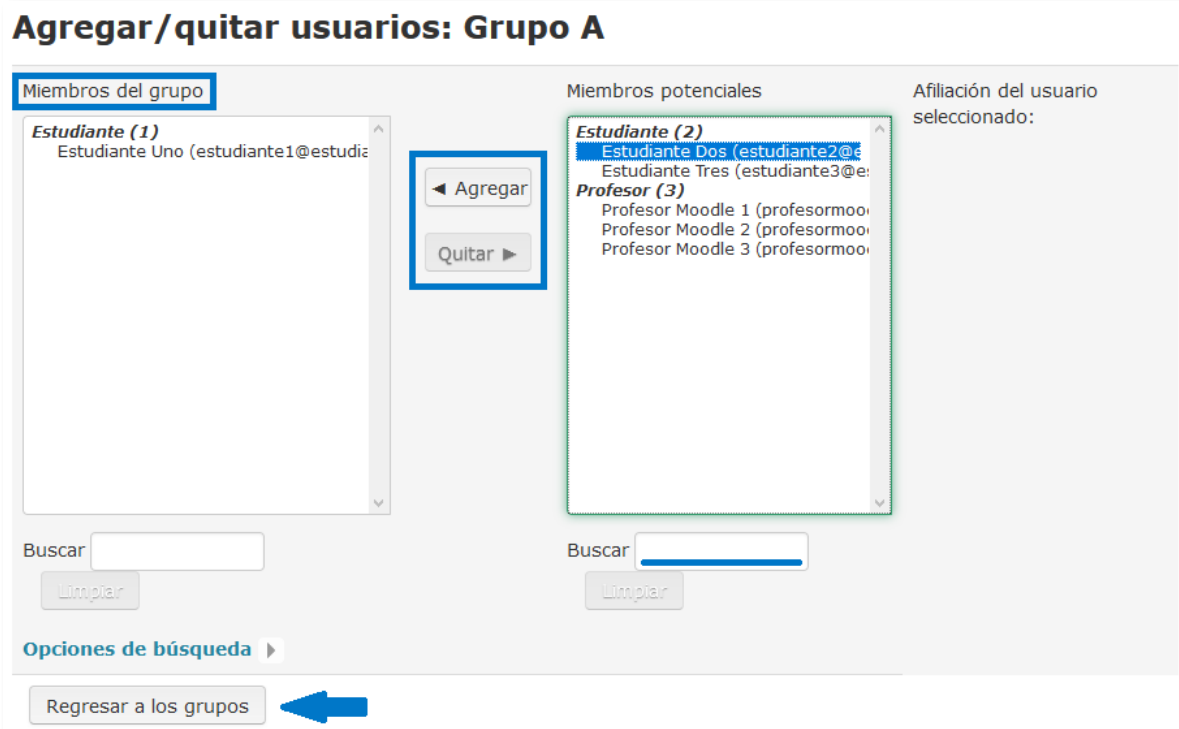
Agregar/quitar usuarios: Grupo A

Miembros del grupo

Estudiante (1)
Estudiante Uno (estudiante1@estudia

◄ Agregar

Quitar ►

Miembros potenciales

Estudiante (2)
Estudiante Dos (estudiante2@e
Estudiante Tres (estudiante3@e
Profesor (3)
Profesor Moodle 1 (profesormoo
Profesor Moodle 2 (profesormoo
Profesor Moodle 3 (profesormoo

Afiliación del usuario seleccionado:

Buscar

Limpiar

Buscar

Limpiar

Opciones de búsqueda

Regresar a los grupos